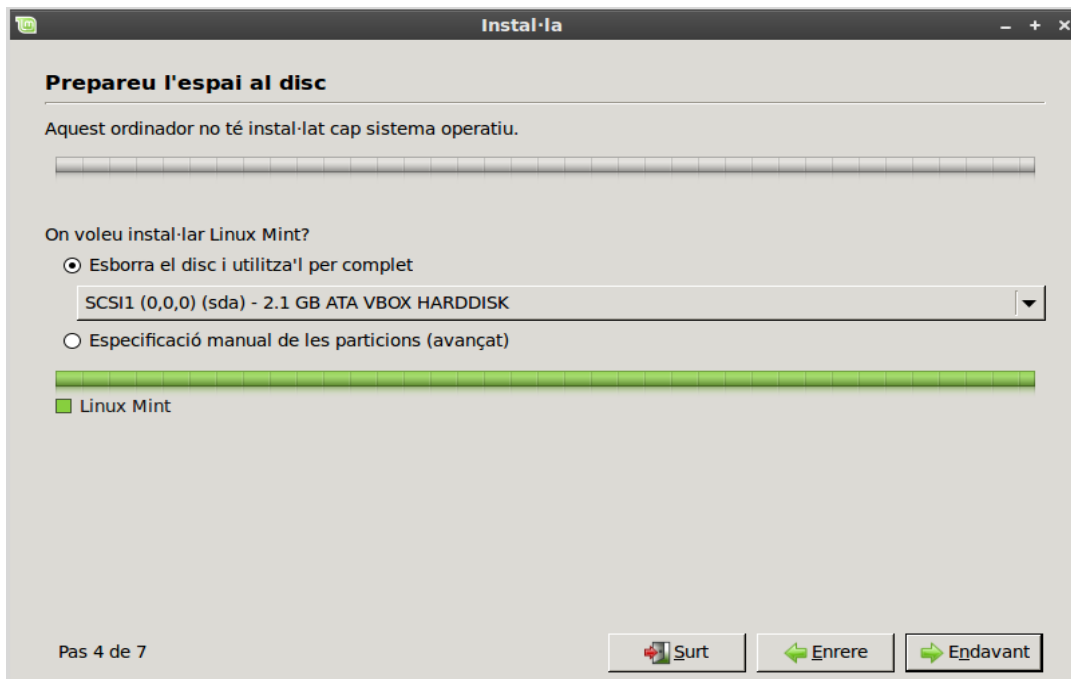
Instal·la

– + ×

Prepareu l'espai al disc

Aquest ordinador no té instal·lat cap sistema operatiu.

On voleu instal·lar Linux Mint?

Esborra el disc i utilitza'l per complet

SCSI1 (0,0,0) (sda) - 2.1 GB ATA VBOX HARDDISK

Especificació manual de les particions (avançat)

Linux Mint

Pas 4 de 7

Surt

Enrere

Endavant